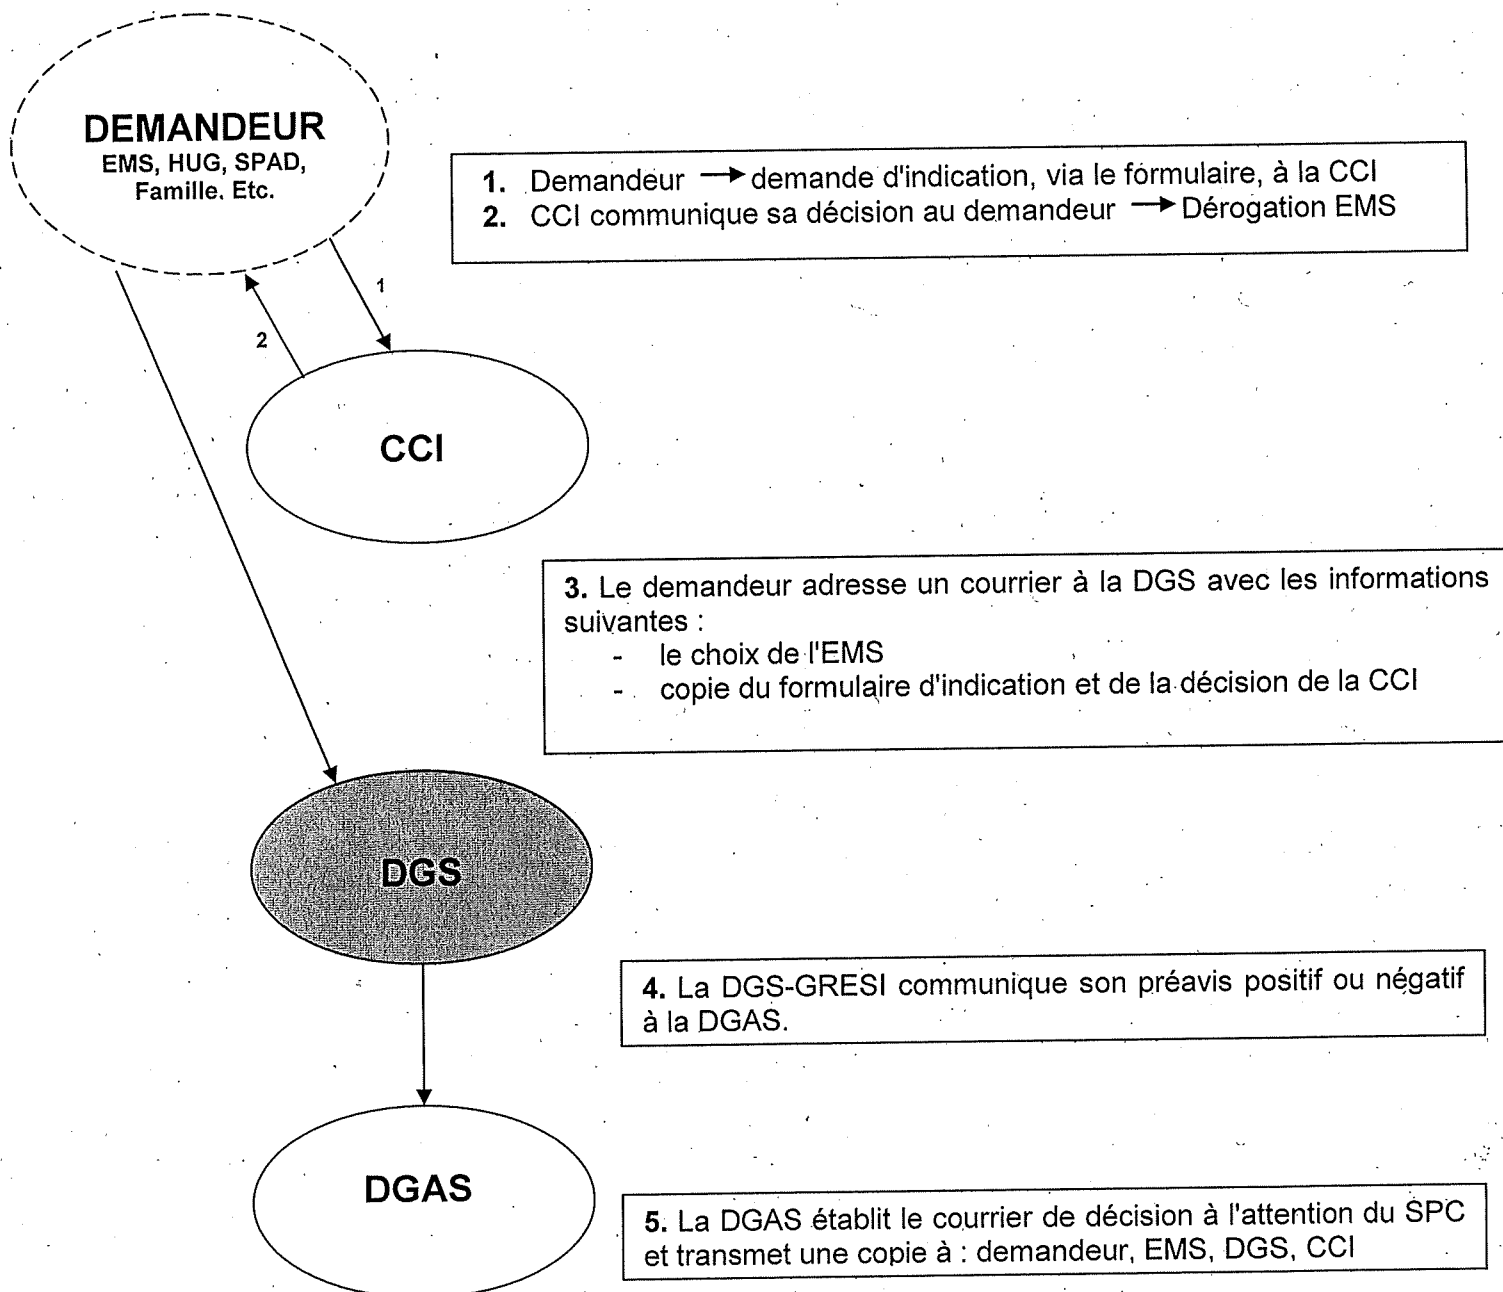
DEMANDEUR
EMS, HUG, SPAD, Famille. Etc.

1. Demandeur → demande d'indication, via le formulaire, à la CCI
2. CCI communique sa décision au demandeur → Dérogation EMS

1

2

CCI

3. Le demandeur adresse un courrier à la DGS avec les informations suivantes :
- le choix de l'EMS
- copie du formulaire d'indication et de la décision de la CCI

DGS

4. La DGS-GRESI communique son préavis positif ou négatif à la DGAS.

DGAS

5. La DGAS établit le courrier de décision à l'attention du SPC et transmet une copie à : demandeur, EMS, DGS, CCI